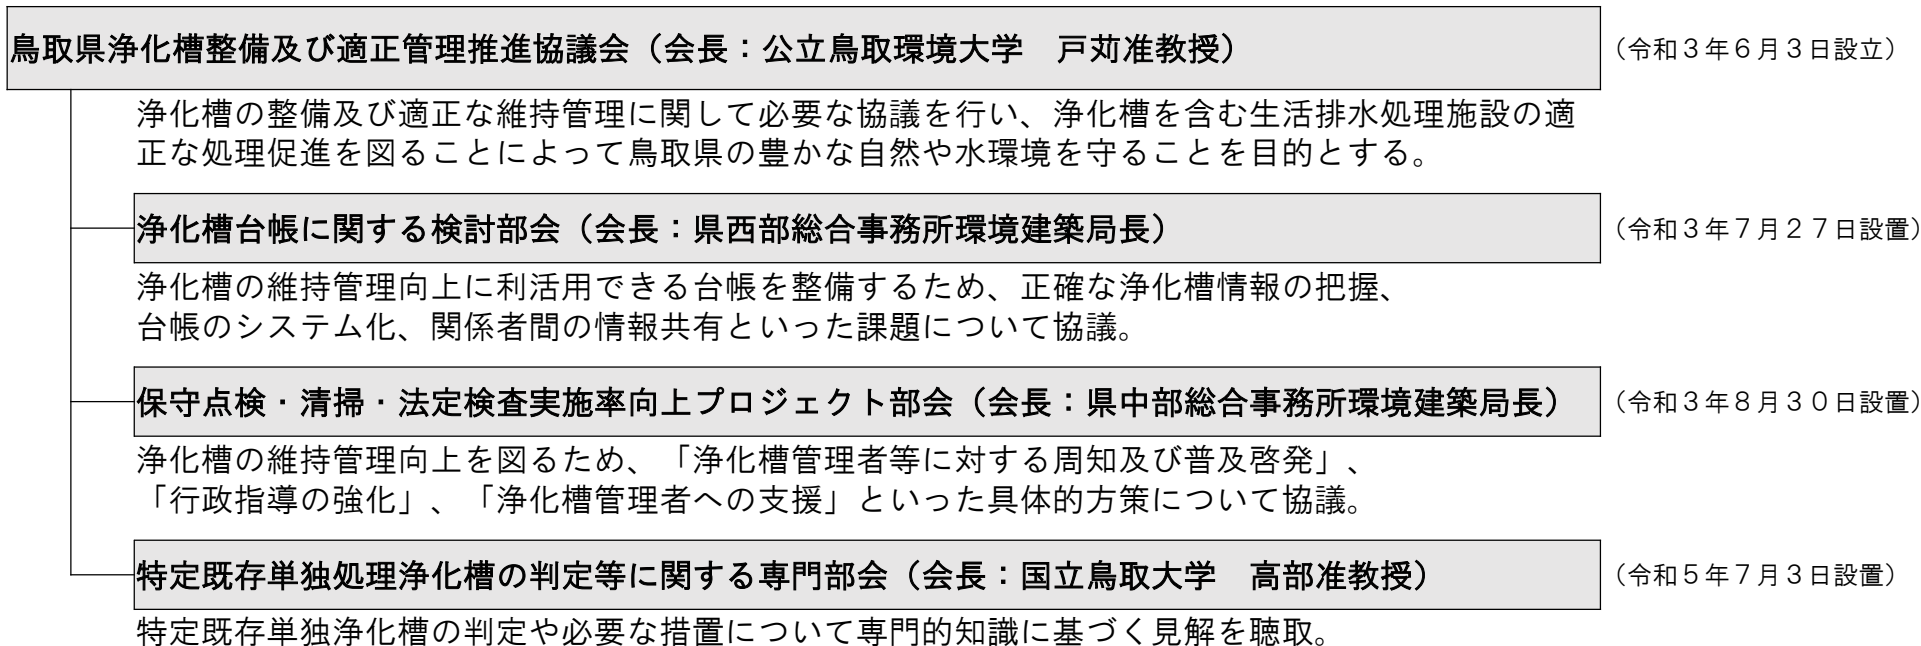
鳥取県浄化槽整備及び適正管理推進協議会（会長：公立鳥取環境大学　戸苅准教授）

（令和３年６月３日設立）

浄化槽の整備及び適正な維持管理に関して必要な協議を行い、浄化槽を含む生活排水処理施設の適正な処理促進を図ることによって鳥取県の豊かな自然や水環境を守ることを目的とする。

浄化槽台帳に関する検討部会（会長：県西部総合事務所環境建築局長）

（令和３年７月２７日設置）

浄化槽の維持管理向上に利活用できる台帳を整備するため、正確な浄化槽情報の把握、台帳のシステム化、関係者間の情報共有といった課題について協議。

保守点検・清掃・法定検査実施率向上プロジェクト部会（会長：県中部総合事務所環境建築局長）

（令和３年８月３０日設置）

浄化槽の維持管理向上を図るため、「浄化槽管理者等に対する周知及び普及啓発」、「行政指導の強化」、「浄化槽管理者への支援」といった具体的方策について協議。

特定既存単独処理浄化槽の判定等に関する専門部会（会長：国立鳥取大学　高部准教授）

（令和５年７月３日設置）

特定既存単独浄化槽の判定や必要な措置について専門的知識に基づく見解を聴取。